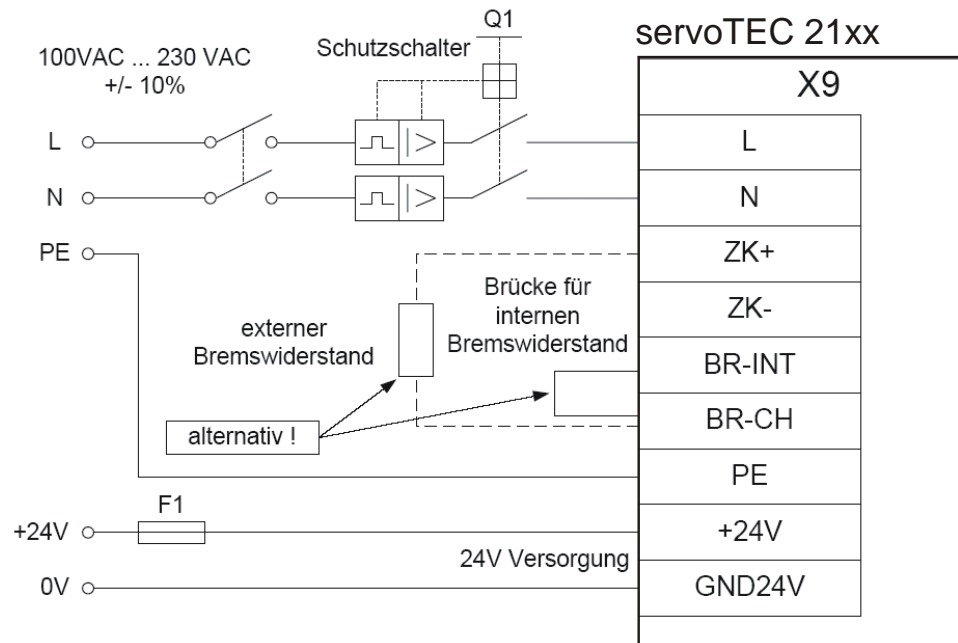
servoTEC 21xx

100VAC ... 230 VAC
+/- 10%

Schutzschalter

Q1

X9

L

L

N

N

PE

ZK+

ZK-

BR-INT

BR-CH

PE

+24V

GND24V

Brücke für internen Bremswiderstand

externer Bremswiderstand

alternativ !

F1

+24V

0V

24V Versorgung